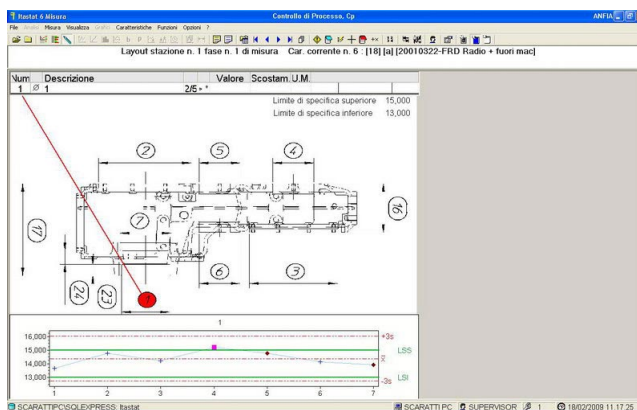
Itastat 6 Misura
Controllo di Processo, Cp
ANFIA
File Grafici Misura Visualizza Grafici Caratteristiche Funzioni Opzioni ?
Layout stazione n. 1 fase n. 1 di misura Car. corrente n. 6 : [18] [a] [20010322-FRD Radio + fuori mac]

| Num | Descrizione | | Valore | Scostam. | U.M. |
|---|---|---|---|---|---|
| 1 | Ø 1 | 2/5 • * | | | |

Limite di specifica superiore 15,000
Limite di specifica inferiore 13,000

2
5
4
16
7
17
6
3
24
23
1

1
16,000
15,000
14,000
13,000
+3s
LSS
LSI
-3s
1 2 3 4 5 6 7

SCARATTIPC\SQLEXPRESS: Itastat
SCARATTI PC SUPERVISOR 1 18/02/2009 11.17.25